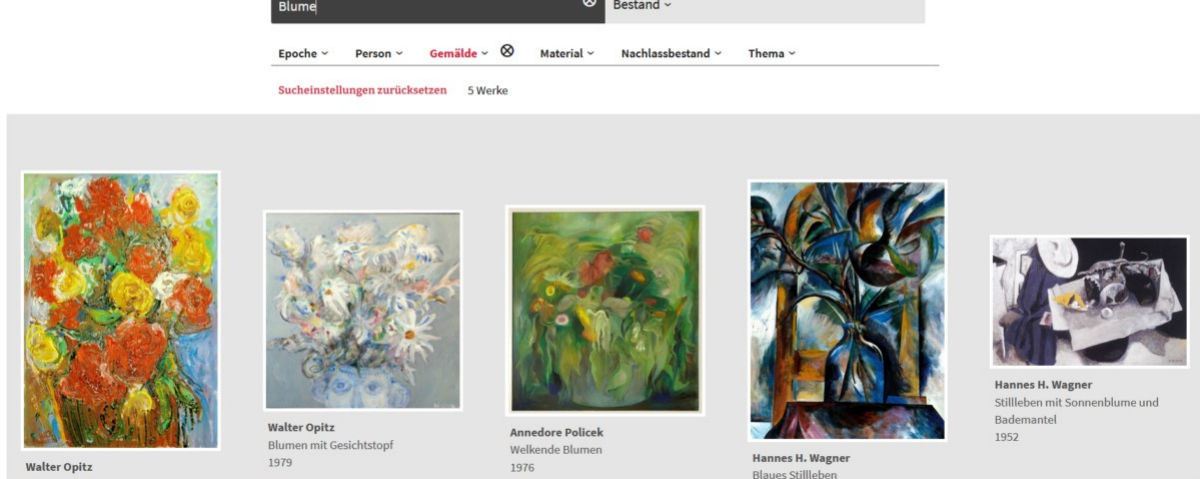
Blume

Bestand

Epoche Person Gemälde Material Nachlassbestand Thema

Sucheinstellungen zurücksetzen 5 Werke

Walter Opitz

Walter Opitz
Blumen mit Gesichtstopf
1979

Annedore Policek
Welkende Blumen
1976

Hannes H. Wagner
Blaues Stillleben

Hannes H. Wagner
Stillleben mit Sonnenblume und Bademantel
1952